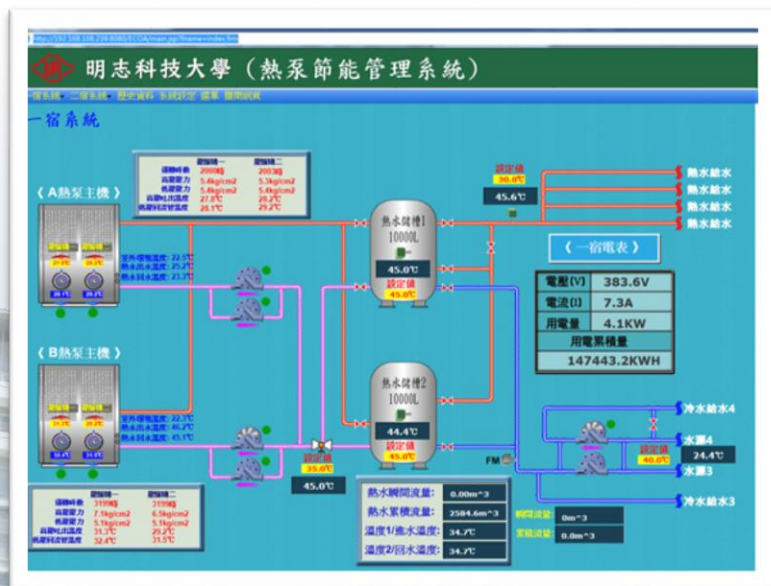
http://192.168.108.239:8080/ECOA/main.jsp?frame=index.htm

明志科技大學（熱泵節能管理系統）

一宿系統 二宿系統 歷史資料 系統設定 選單 關閉視窗

一宿系統

（A熱泵主機）

| | 壓縮機一 | 壓縮機二 |
|---|---|---|
| 運轉時數 | 2000時 | 2003時 |
| 高壓壓力 | 5.4kg/cm2 | 5.3kg/cm2 |
| 低壓壓力 | 5.4kg/cm2 | 5.4kg/cm2 |
| 高壓吐出溫度 | 27.8℃ | 28.2℃ |
| 熱交回水管溫度 | 28.1℃ | 29.2℃ |

室外環境溫度: 22.5℃
熱水出水溫度: 25.2℃
熱水回水溫度: 23.3℃

（B熱泵主機）

室外環境溫度: 22.3℃
熱水出水溫度: 46.2℃
熱水回水溫度: 45.1℃

| | 壓縮機一 | 壓縮機二 |
|---|---|---|
| 運轉時數 | 3199時 | 3199時 |
| 高壓壓力 | 7.1kg/cm2 | 6.5kg/cm2 |
| 低壓壓力 | 5.1kg/cm2 | 5.1kg/cm2 |
| 高壓吐出溫度 | 31.3℃ | 29.2℃ |
| 熱交回水管溫度 | 32.4℃ | 31.5℃ |

熱水儲槽1 10000L
45.0℃
設定值 45.0℃

熱水儲槽2 10000L
44.4℃
設定值 45.0℃

設定值 30.0℃
45.6℃

設定值 35.0℃
45.0℃

熱水給水
熱水給水
熱水給水
熱水給水

（一宿電表）

| 電壓(V) | 383.6V |
|---|---|
| 電流(I) | 7.3A |
| 用電量 | 4.1KW |
| 用電累積量 | |
| 147443.2KWH | |

冷水給水4
水源4
24.4℃
設定值 40.0℃
水源3
冷水給水3

FM

| 熱水瞬間流量: | 0.00m^3 |
|---|---|
| 熱水累積流量: | 2584.6m^3 |
| 溫度1/進水溫度: | 34.7℃ |
| 溫度2/回水溫度: | 34.7℃ |

瞬間流量 0m^3
累積流量 0.0m^3